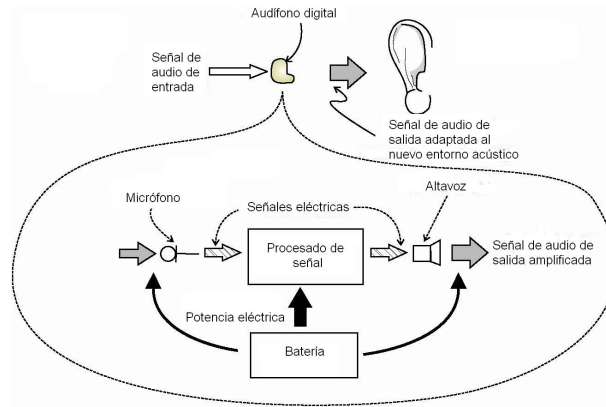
Audífono digital

Señal de audio de entrada

Señal de audio de salida adaptada al nuevo entorno acústico

Micrófono

Señales eléctricas

Altavoz

Procesado de señal

Señal de audio de salida amplificada

Potencia eléctrica

Batería